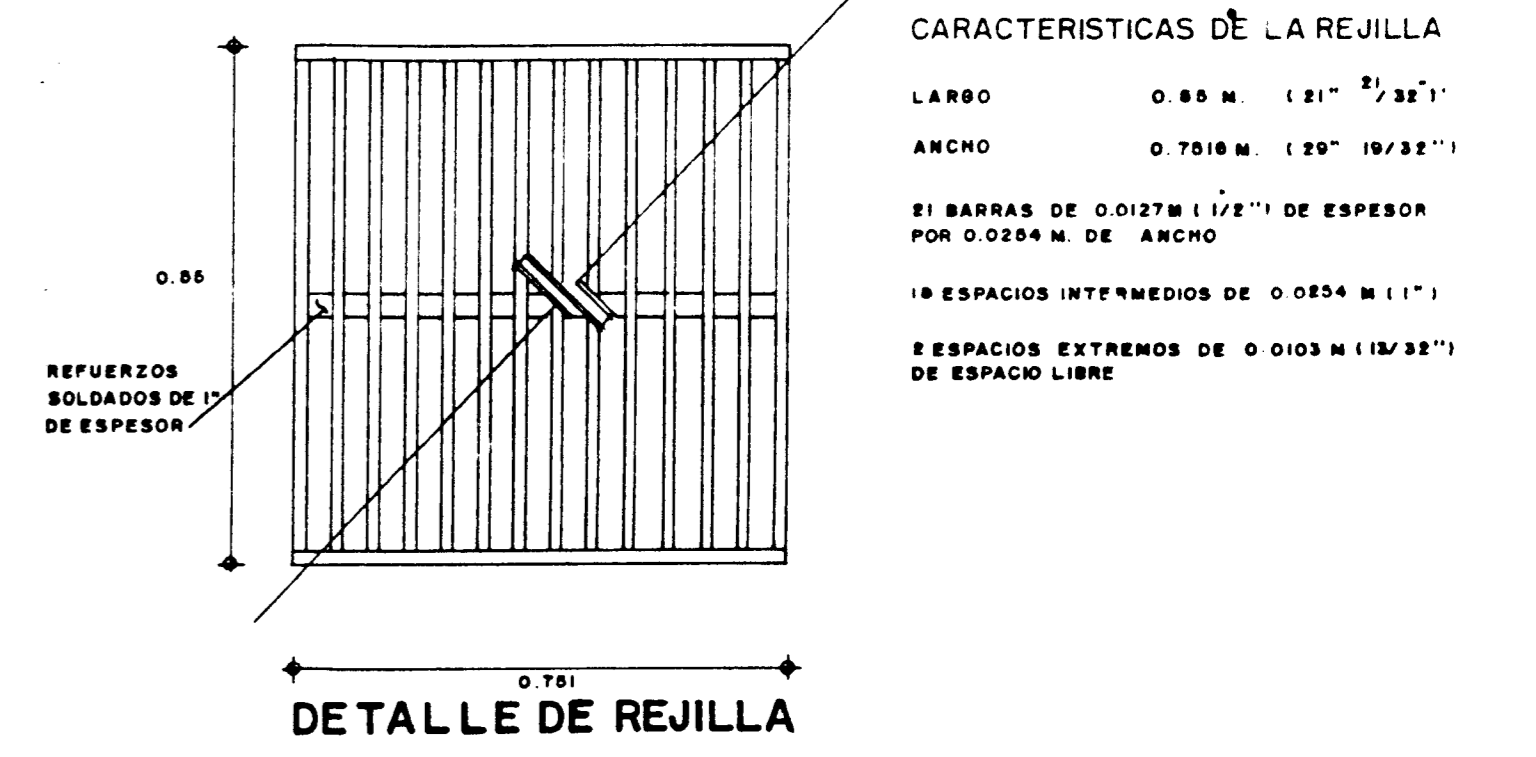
CARACTERISTICAS DE LA REJILLA

LARGO 0.55 M. (21" $^{21}/_{32}$")

ANCHO 0.7518 M. (29" 19/32")

21 BARRAS DE 0.0127 M (1/2") DE ESPESOR POR 0.0254 M. DE ANCHO

18 ESPACIOS INTERMEDIOS DE 0.0254 M (1")

2 ESPACIOS EXTREMOS DE 0.0103 M (13/32") DE ESPACIO LIBRE

0.55

REFUERZOS SOLDADOS DE 1" DE ESPESOR

0.751

DETALLE DE REJILLA